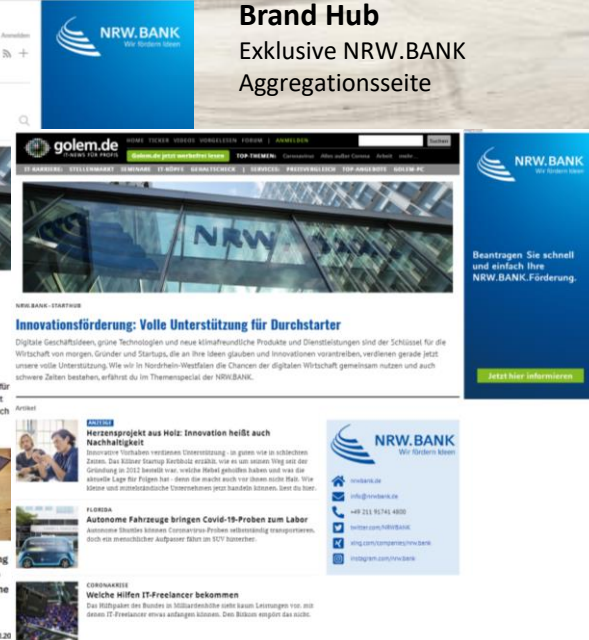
Anmelden

NRW.BANK
Wir fördern Ideen

Brand Hub
Exklusive NRW.BANK Aggregationsseite

golem.de
IT-NEWS FÜR PROFIS

HOME TICKER VIDEOS VORGELESEN FORUM | ANMELDEN

Suchen

Golem.de jetzt werbefrei lesen

TOP-THEMEN: Coronavirus Alles außer Corona Arbeit mehr

IT-KARRIERE: STELLENMARKT SEMINARE IT-KÖPFE GEHALTSCHECK | SERVICES: PREISVERGLEICH TOP-ANGEBOTE GOLEM-PC

NRW

NRW.BANK - STARTHUB

Innovationsförderung: Volle Unterstützung für Durchstarter

Digitale Geschäftsideen, grüne Technologien und neue klimafreundliche Produkte und Dienstleistungen sind der Schlüssel für die Wirtschaft von morgen. Gründer und Startups, die an ihre Ideen glauben und Innovationen vorantreiben, verdienen gerade jetzt unsere volle Unterstützung. Wie wir in Nordrhein-Westfalen die Chancen der digitalen Wirtschaft gemeinsam nutzen und auch schwere Zeiten bestehen, erfährst du im Themenspecial der NRW.BANK.

Artikel

ANZEIGE
Herzensprojekt aus Holz: Innovation heißt auch Nachhaltigkeit
Innovative Vorhaben verdienen Unterstützung - in guten wie in schlechten Zeiten. Das Kölner Startup Kerbholz erzählt, wie es um seinen Weg seit der Gründung in 2012 bestellt war, welche Hebel geholfen haben und was die aktuelle Lage für Folgen hat - denn die macht auch vor ihnen nicht Halt. Wie kleine und mittelständische Unternehmen jetzt handeln können, liest du hier.

FLORIDA
Autonome Fahrzeuge bringen Covid-19-Proben zum Labor
Autonome Shuttles können Coronavirus-Proben selbstständig transportieren, doch ein menschlicher Aufpasser fährt im SUV hinterher.

CORONAKRISE
Welche Hilfen IT-Freelancer bekommen
Das Hilfspaket des Bundes in Milliardenhöhe sieht kaum Leistungen vor, mit denen IT-Freelancer etwas anfangen können. Der Bitkom empört das nicht.

NRW.BANK
Wir fördern Ideen

nrwbank.de
info@nrwbank.de
+49 211 91741 4800
twitter.com/NRWBANK
xing.com/companies/nrw.bank
instagram.com/nrw.bank

NRW.BANK
Wir fördern Ideen

Beantragen Sie schnell und einfach Ihre NRW.BANK.Förderung.

Jetzt hier informieren